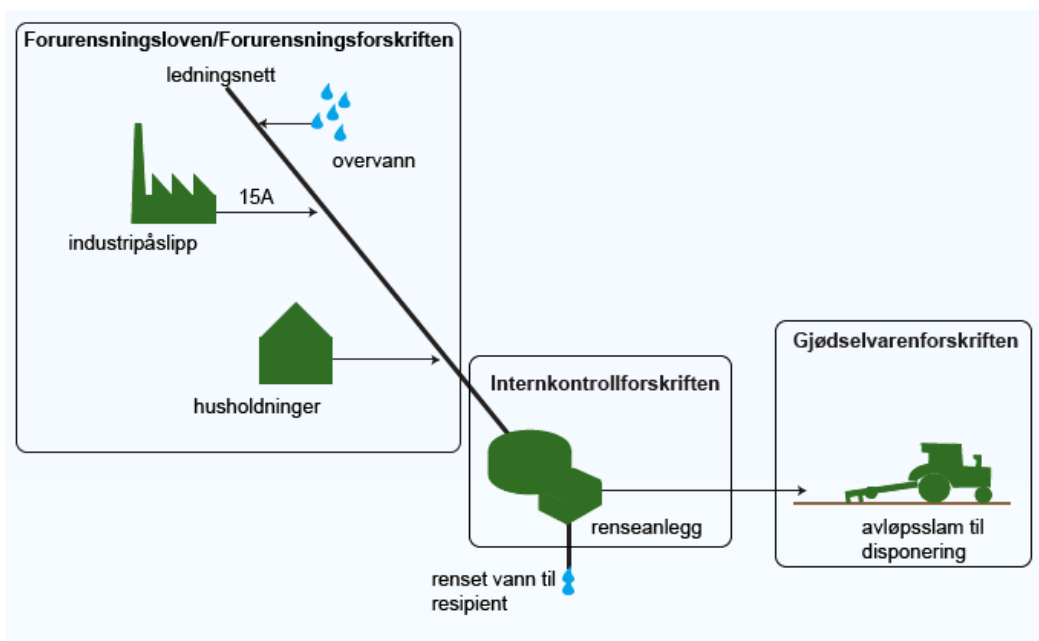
Forurensningsloven/Forurensningsforskriften

ledningsnett

overvann

15A

industripåslipp

husholdninger

Internkontrollforskriften

renseanlegg

renset vann til resipient

Gjødselvarenforskriften

avløpsslam til disponering